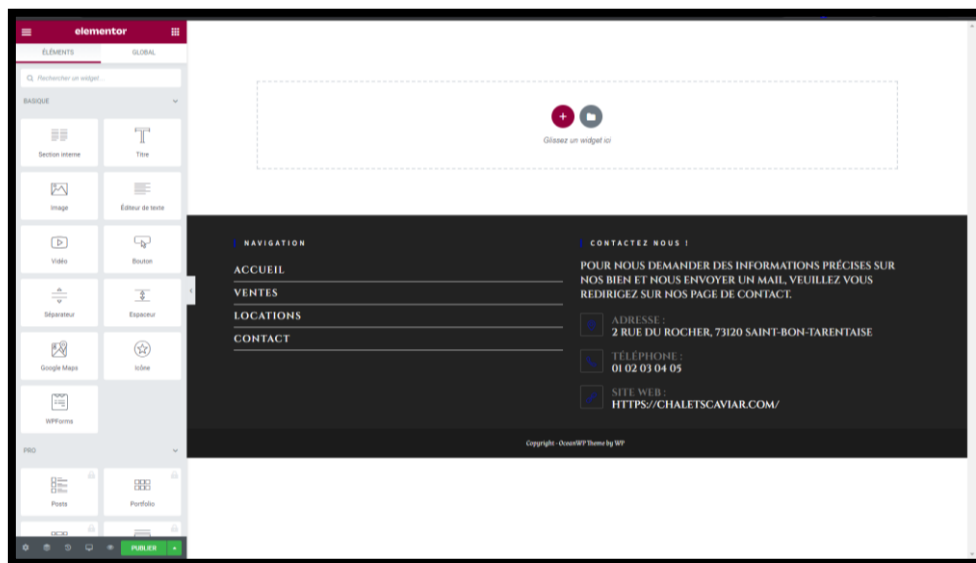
elementor

ÉLÉMENTS
GLOBAL

Rechercher un widget...

BASIQUE

Section interne
Titre
Image
Éditeur de texte
Vidéo
Bouton
Séparateur
Espaceur
Google Maps
Icône
WPForms

PRO

Posts
Portfolio

PUBLIER

Glissez un widget ici

NAVIGATION
ACCUEIL
VENTES
LOCATIONS
CONTACT

CONTACTEZ NOUS !
POUR NOUS DEMANDER DES INFORMATIONS PRÉCISES SUR NOS BIEN ET NOUS ENVOYER UN MAIL, VEUILLEZ VOUS REDIRIGEZ SUR NOS PAGE DE CONTACT.

ADRESSE :
2 RUE DU ROCHER, 73120 SAINT-BON-TARENTAISE

TÉLÉPHONE :
01 02 03 04 05

SITE WEB :
HTTPS://CHALETSCAVIAR.COM/

Copyright - OceanWP Theme by WP